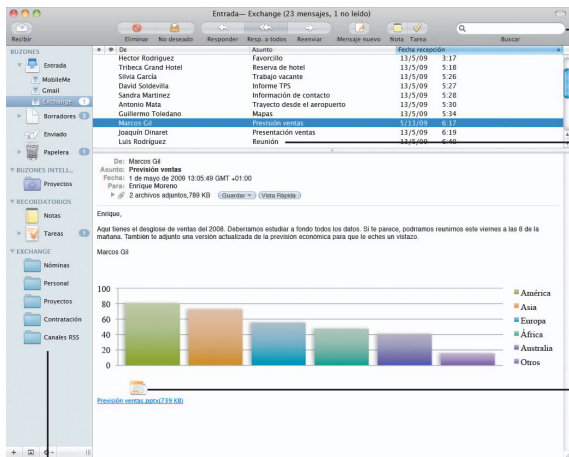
Entrada— Exchange (23 mensajes, 1 no leído)

Recibir
Eliminar
No deseado
Responder
Resp. a todos
Reenviar
Mensaje nuevo
Nota
Tarea
Buscar

BUZONES
Entrada
MobileMe
Gmail
Exchange 1
Borradores 4
Enviado
Papelera 6
BUZONES INTELI...
Proyectos
RECORDATORIOS
Notas
Tareas 2
EXCHANGE
Nóminas
Personal
Proyectos
Contratación
Canales RSS

| De | Asunto | Fecha recepción | |
|---|---|---|---|
| Hector Rodriguez | Favorcillo | 13/5/09 | 3:17 |
| Tribeca Grand Hotel | Reserva de hotel | 13/5/09 | 5:18 |
| Silvia García | Trabajo vacante | 13/5/09 | 5:26 |
| David Soldevilla | Informe TPS | 13/5/09 | 5:27 |
| Sandra Martinez | Información de contacto | 13/5/09 | 5:28 |
| Antonio Mata | Trayecto desde el aeropuerto | 13/5/09 | 5:30 |
| Guillermo Toledano | Mapas | 13/5/09 | 5:34 |
| Marcos Gil | Previsión ventas | 5/13/09 | 6:17 |
| Joaquín Dinaret | Presentación ventas | 13/5/09 | 6:19 |
| Luis Rodríguez | Reunión | 13/5/09 | 6:40 |

De: Marcos Gil
Asunto: Previsión ventas
Fecha: 1 de mayo de 2009 13:05:49 GMT +01:00
Para: Enrique Moreno
2 archivos adjuntos,789 KB Guardar Vista Rápida

Enrique,

Aquí tienes el desglose de ventas del 2008. Deberamos estudiar a fondo todos los datos. Si te parece, podnamos reunirnos este viemes a las 8 de la mañana. Tambien te adjunto una versión actualizada de la previsión económica para que le echos un vistazo.

Marcos Gil

100
80
60
40
20
0

América
Asia
Europa
África
Australia
Otros

Previsión ventas.pptx(739 KB)